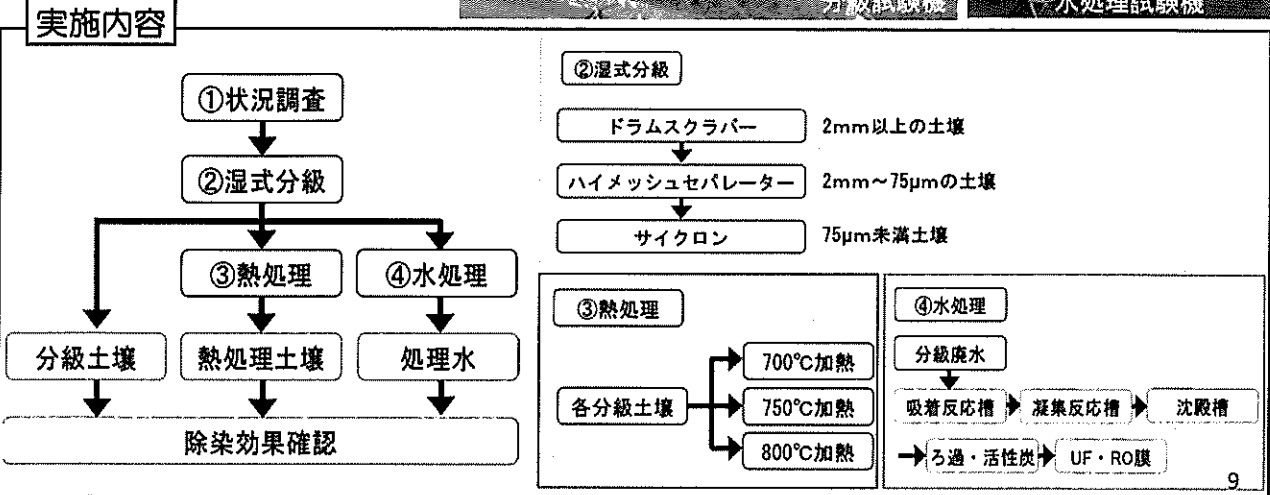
実施内容

分級試験機　水処理試験機

①状況調査
②湿式分級
③熱処理
④水処理
分級土壌
熱処理土壌
処理水
除染効果確認

②湿式分級
ドラムスクラバー　2mm以上の土壌
ハイメッシュセパレーター　2mm～75μmの土壌
サイクロン　75μm未満土壌

③熱処理
各分級土壌
700℃加熱
750℃加熱
800℃加熱

④水処理
分級廃水
吸着反応槽
凝集反応槽
沈殿槽
ろ過・活性炭
UF・RO膜

9